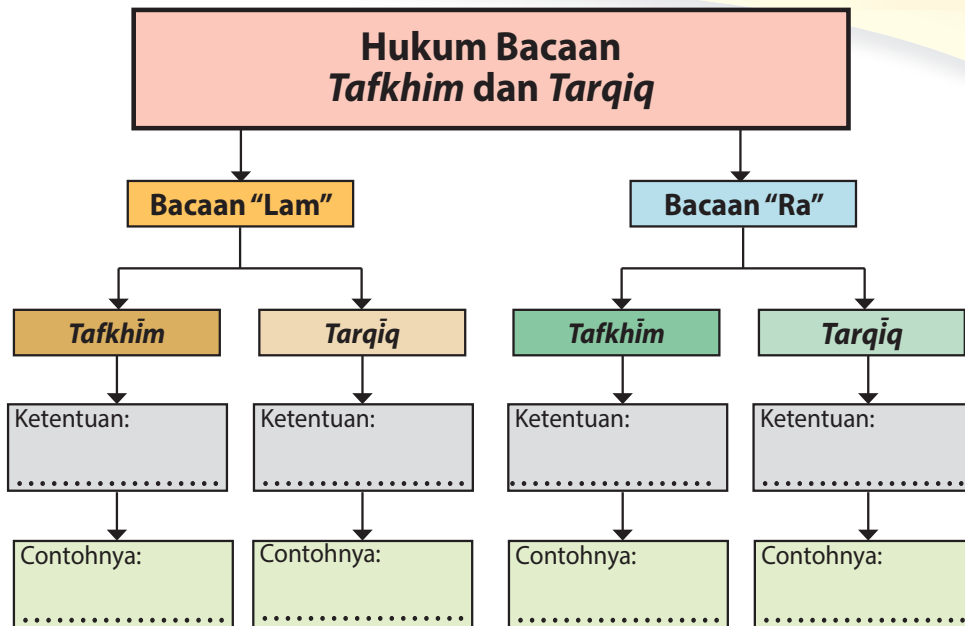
Hukum Bacaan
*Tafkhim* dan *Tarqiq*

Bacaan "Lam"

*Tafkhīm*

Ketentuan:
....................

Contohnya:
....................

*Tarqīq*

Ketentuan:
....................

Contohnya:
....................

Bacaan "Ra"

*Tafkhīm*

Ketentuan:
....................

Contohnya:
....................

*Tarqīq*

Ketentuan:
....................

Contohnya:
....................